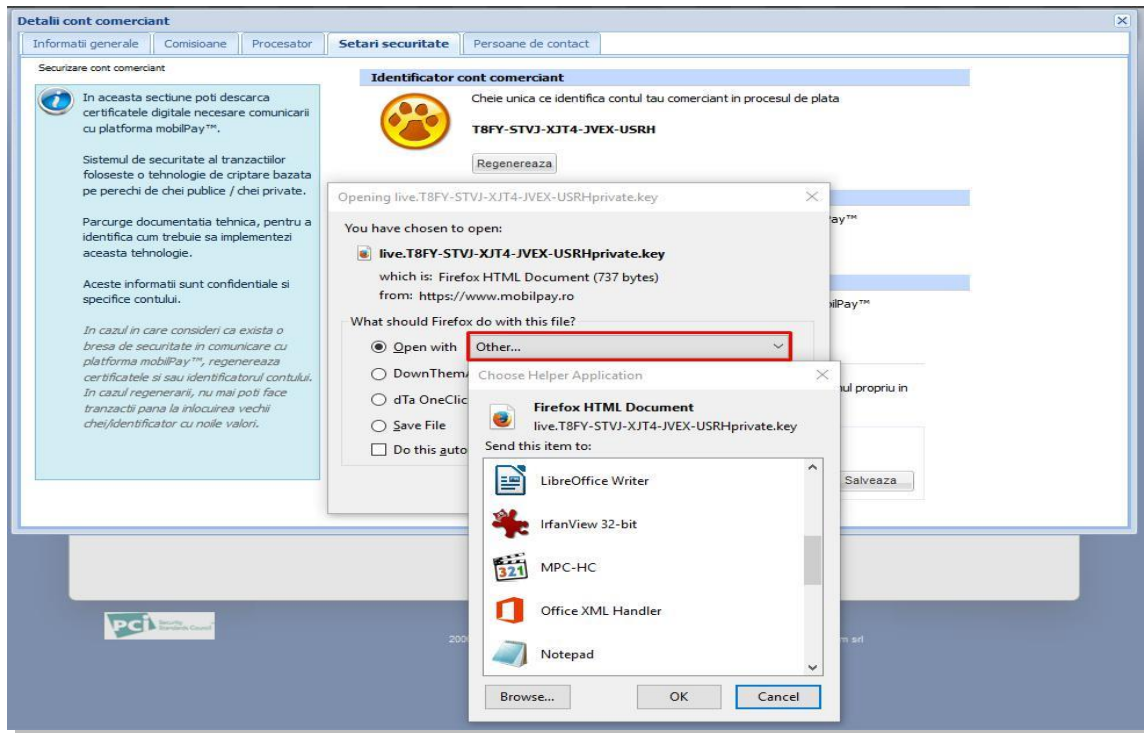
Detalii cont comerciant

Informatii generale | Comisioane | Procesator | Setari securitate | Persoane de contact

Securizare cont comerciant

In aceasta sectiune poti descarca certificatele digitale necesare comunicarii cu platforma mobilPay™.

Sistemul de securitate al tranzactiilor foloseste o tehnologie de criptare bazata pe perechi de chei publice / chei private.

Parcurge documentatia tehnica, pentru a identifica cum trebuie sa implementezi aceasta tehnologie.

Aceste informatii sunt confidentiale si specifice contului.

In cazul in care consideri ca exista o bresa de securitate in comunicare cu platforma mobilPay™, regenereaza certificatele si sau identificatorul contului. In cazul regenerarii, nu mai poti face tranzactii pana la inlocuirea vechii chei/identificator cu noile valori.

Identificator cont comerciant

Cheie unica ce identifica contul tau comerciant in procesul de plata

T8FY-STVJ-XJT4-JVEX-USRH

Regenereaza

ay™

bilPay™

ul propriu in

Salveaza

Opening live.T8FY-STVJ-XJT4-JVEX-USRHprivate.key

You have chosen to open:

live.T8FY-STVJ-XJT4-JVEX-USRHprivate.key

which is: Firefox HTML Document (737 bytes)
from: https://www.mobilpay.ro

What should Firefox do with this file?

Open with Other...

DownThem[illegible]

dTa OneClic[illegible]

Save File

Do this auto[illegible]

Choose Helper Application

Firefox HTML Document
live.T8FY-STVJ-XJT4-JVEX-USRHprivate.key

Send this item to:

LibreOffice Writer

IrfanView 32-bit

MPC-HC

Office XML Handler

Notepad

Browse... | OK | Cancel

PCI Security Standards Council

200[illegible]

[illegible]m srl